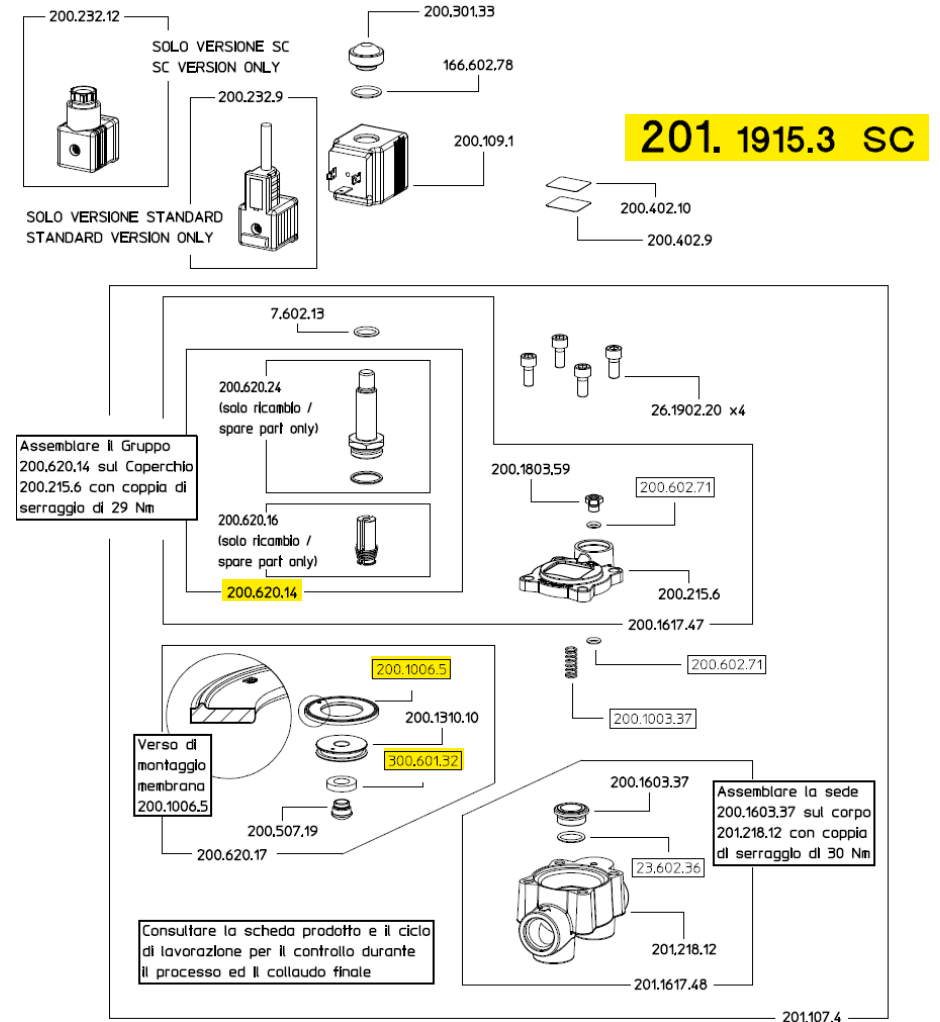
200.232.12

SOLO VERSIONE SC
SC VERSION ONLY

200.301.33

166.602.78

200.232.9

200.109.1

201. 1915.3 SC

200.402.10

200.402.9

SOLO VERSIONE STANDARD
STANDARD VERSION ONLY

7.602.13

200.620.24
(solo ricambio /
spare part only)

26.1902.20 x4

Assemblare il Gruppo 200.620.14 sul Coperchio 200.215.6 con coppia di serraggio di 29 Nm

200.1803.59

200.602.71

200.620.16
(solo ricambio /
spare part only)

200.215.6

200.620.14

200.1617.47

200.602.71

200.1006.5

200.1310.10

200.1003.37

Verso di montaggio membrana 200.1006.5

300.601.32

200.1603.37

Assemblare la sede 200.1603.37 sul corpo 201.218.12 con coppia di serraggio di 30 Nm

200.507.19

200.620.17

23.602.36

201.218.12

Consultare la scheda prodotto e il ciclo di lavorazione per il controllo durante il processo ed il collaudo finale

201.1617.48

201.107.4